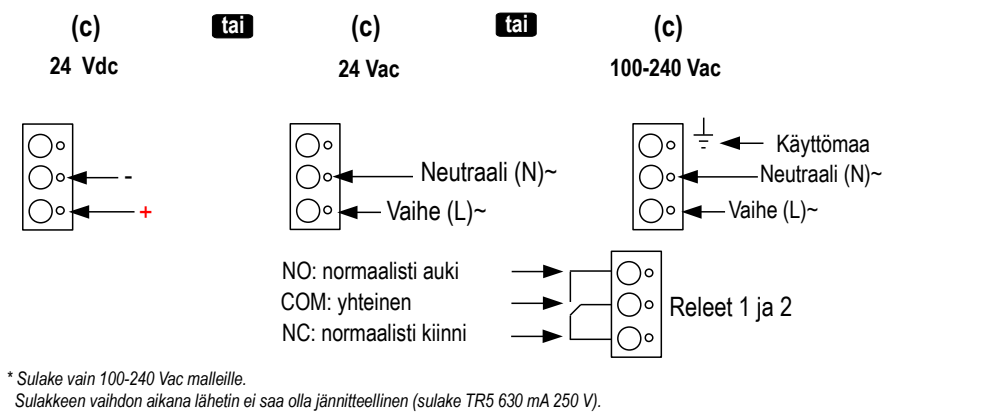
(c)
24 Vdc

tai

(c)
24 Vac

tai

(c)
100-240 Vac

-
+

Neutraali (N)~
Vaihe (L)~

Käyttömaa
Neutraali (N)~
Vaihe (L)~

NO: normaalisti auki
COM: yhteinen
NC: normaalisti kiinni

Releet 1 ja 2

* Sulake vain 100-240 Vac malleille.
Sulakkeen vaihdon aikana lähetin ei saa olla jännitteellinen (sulake TR5 630 mA 250 V).